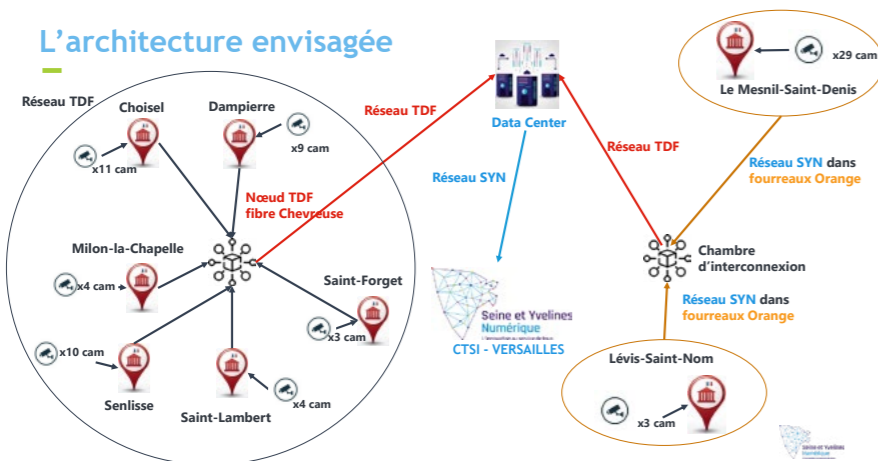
L'architecture envisagée

Réseau TDF

Choisel

x11 cam

Dampierre

x9 cam

Nœud TDF fibre Chevreuse

Milon-la-Chapelle

x4 cam

Saint-Forget

x3 cam

x10 cam

Senlisse

Saint-Lambert

x4 cam

Réseau TDF

Data Center

Réseau SYN

Seine et Yvelines Numérique

CTSI - VERSAILLES

Réseau TDF

x29 cam

Le Mesnil-Saint-Denis

Réseau SYN dans fourreaux Orange

Chambre d'interconnexion

Réseau SYN dans fourreaux Orange

Lévis-Saint-Nom

x3 cam

Seine et Yvelines Numérique